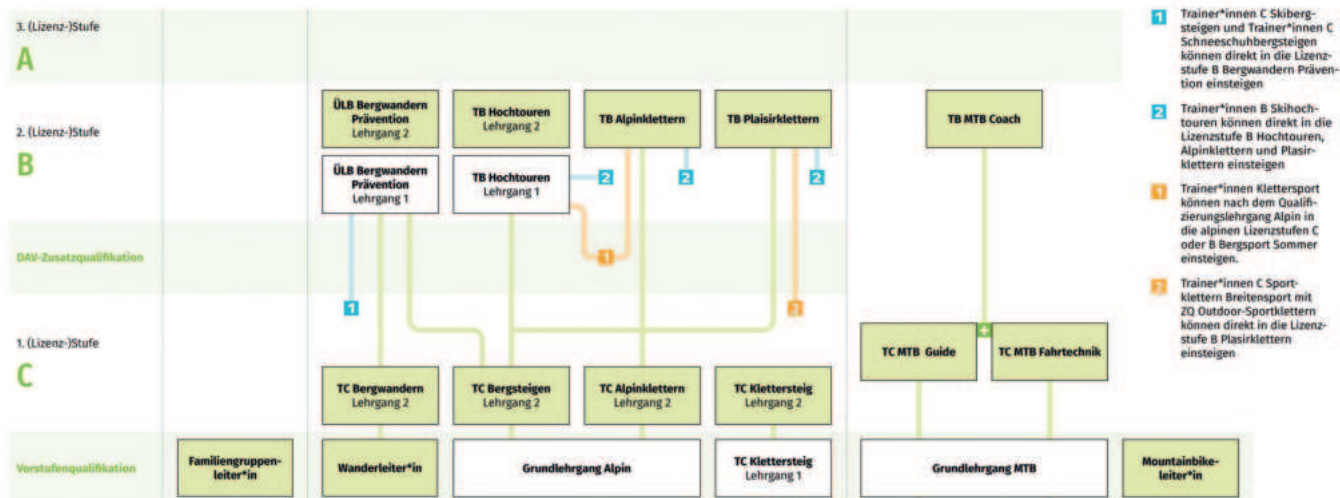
3. (Lizenz-)Stufe
A

2. (Lizenz-)Stufe
B

DAV-Zusatzqualifikation

1. (Lizenz-)Stufe
C

Vorstufenqualifikation

ÜLB Bergwandern Prävention Lehrgang 2

TB Hochtouren Lehrgang 2

TB Alpinklettern

TB Plaisirklettern

TB MTB Coach

ÜLB Bergwandern Prävention Lehrgang 1

TB Hochtouren Lehrgang 1

2

2

2

1

1

2

1

+

TC MTB Guide

TC MTB Fahrtechnik

TC Bergwandern Lehrgang 2

TC Bergsteigen Lehrgang 2

TC Alpinklettern Lehrgang 2

TC Klettersteig Lehrgang 2

Familiengruppenleiter*in

Wanderleiter*in

Grundlehrgang Alpin

TC Klettersteig Lehrgang 1

Grundlehrgang MTB

Mountainbikeleiter*in

1 Trainer*innen C Skibergsteigen und Trainer*innen C Schneeschuhbergsteigen können direkt in die Lizenzstufe B Bergwandern Prävention einsteigen

2 Trainer*innen B Skihochtouren können direkt in die Lizenzstufe B Hochtouren, Alpinklettern und Plasirklettern einsteigen

1 Trainer*innen Klettersport können nach dem Qualifizierungslehrgang Alpin in die alpinen Lizenzstufen C oder B Bergsport Sommer einsteigen.

2 Trainer*innen C Sportklettern Breitensport mit ZQ Outdoor-Sportklettern können direkt in die Lizenzstufe B Plaisirklettern einsteigen